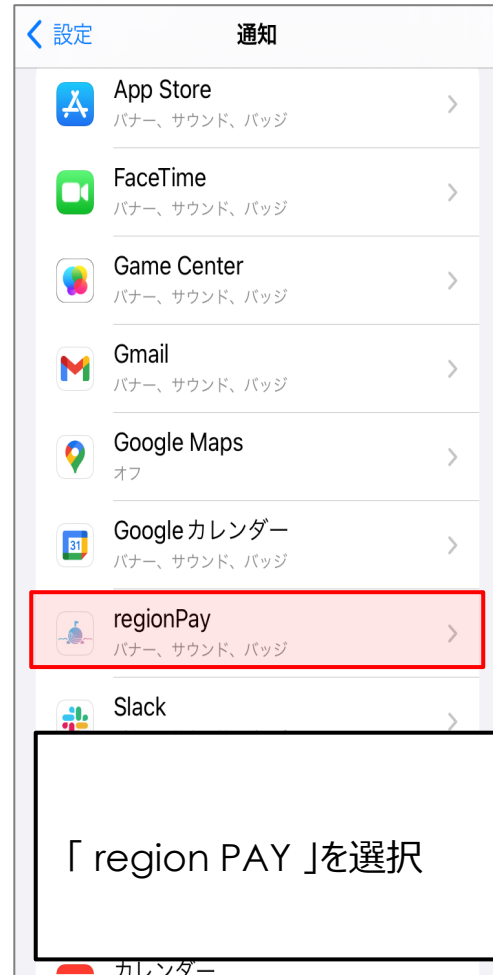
< 設定

通知

App Store
バナー、サウンド、バッジ

FaceTime
バナー、サウンド、バッジ

Game Center
バナー、サウンド、バッジ

Gmail
バナー、サウンド、バッジ

Google Maps
オフ

Googleカレンダー
バナー、サウンド、バッジ

31

regionPay
バナー、サウンド、バッジ

Slack

「 region PAY 」を選択

カレンダー